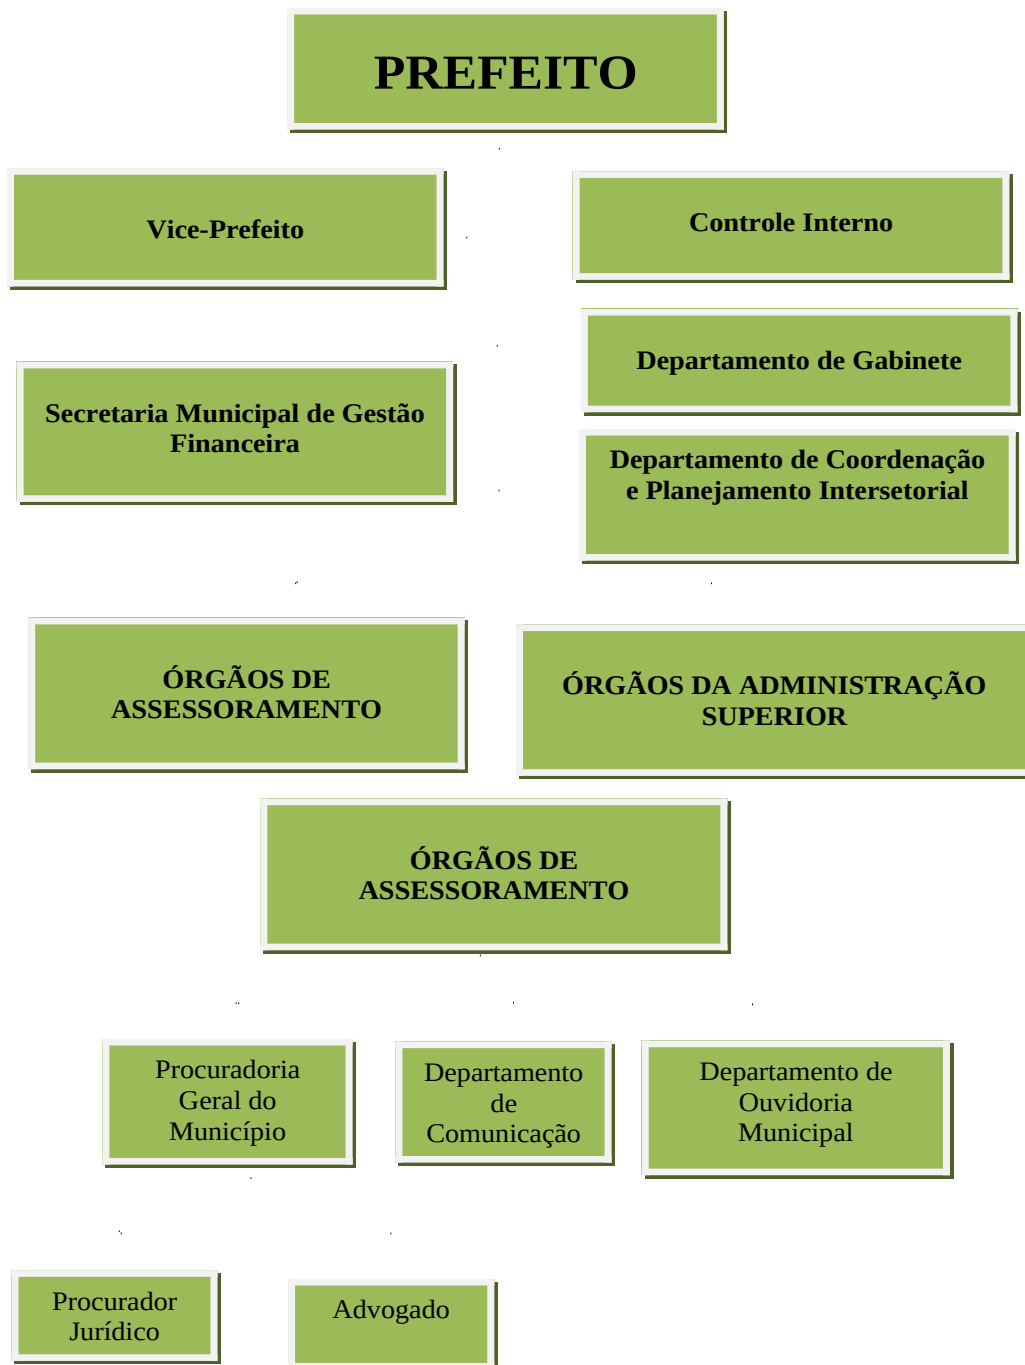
PREFEITO

Vice-Prefeito

Controle Interno

Departamento de Gabinete

Secretaria Municipal de Gestão Financeira

Departamento de Coordenação e Planejamento Intersetorial

ÓRGÃOS DE ASSESSORAMENTO

ÓRGÃOS DA ADMINISTRAÇÃO SUPERIOR

ÓRGÃOS DE ASSESSORAMENTO

Procuradoria Geral do Município

Departamento de Comunicação

Departamento de Ouvidoria Municipal

Procurador Jurídico

Advogado